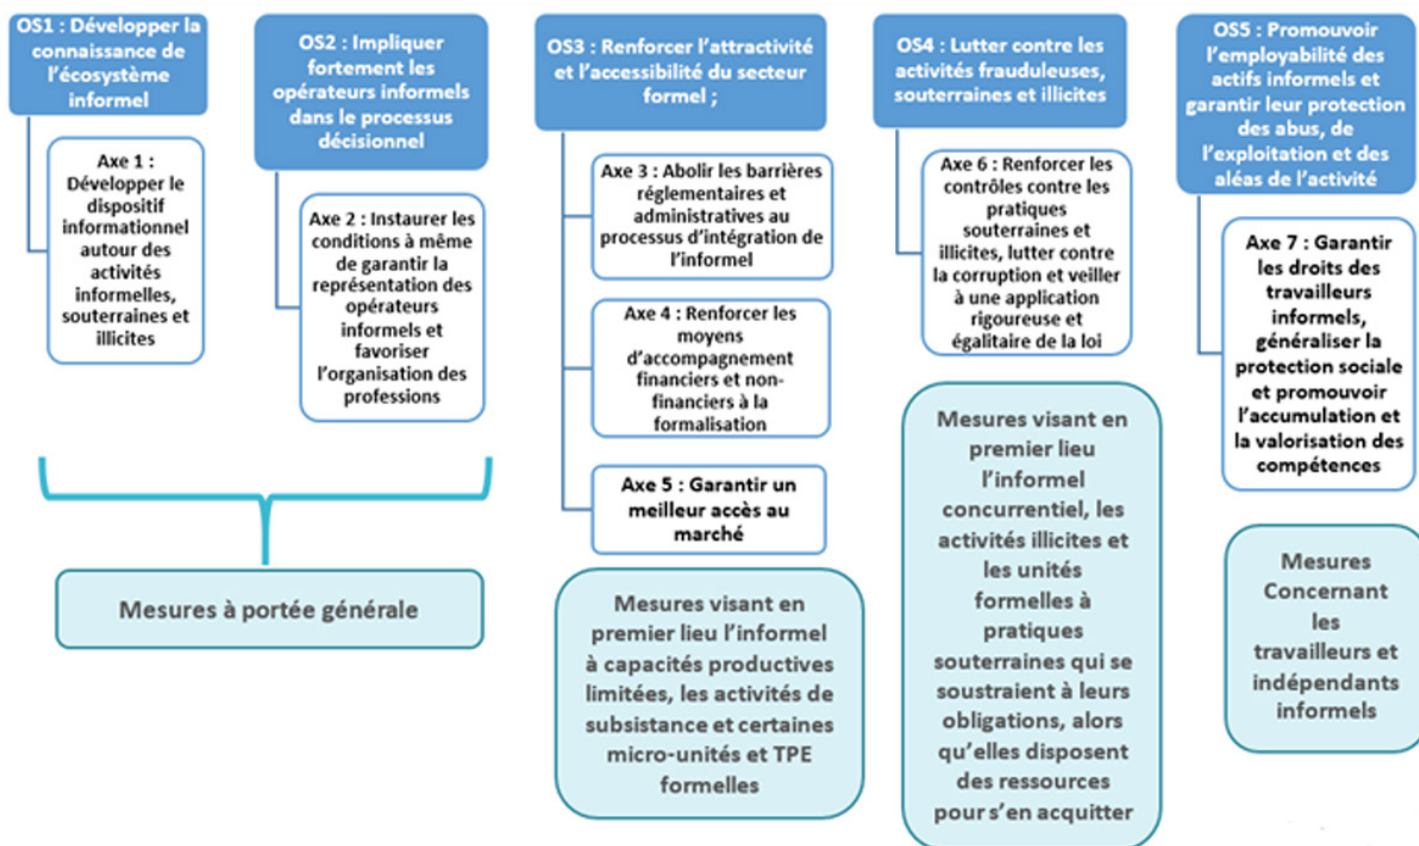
OS1 : Développer la connaissance de l'écosystème informel

Axe 1 : Développer le dispositif informationnel autour des activités informelles, souterraines et illicites

OS2 : Impliquer fortement les opérateurs informels dans le processus décisionnel

Axe 2 : Instaurer les conditions à même de garantir la représentation des opérateurs informels et favoriser l'organisation des professions

Mesures à portée générale

OS3 : Renforcer l'attractivité et l'accessibilité du secteur formel ;

Axe 3 : Abolir les barrières réglementaires et administratives au processus d'intégration de l'informel

Axe 4 : Renforcer les moyens d'accompagnement financiers et non-financiers à la formalisation

Axe 5 : Garantir un meilleur accès au marché

Mesures visant en premier lieu l'informel à capacités productives limitées, les activités de subsistance et certaines micro-unités et TPE formelles

OS4 : Lutter contre les activités frauduleuses, souterraines et illicites

Axe 6 : Renforcer les contrôles contre les pratiques souterraines et illicites, lutter contre la corruption et veiller à une application rigoureuse et égalitaire de la loi

Mesures visant en premier lieu l'informel concurrentiel, les activités illicites et les unités formelles à pratiques souterraines qui se soustraient à leurs obligations, alors qu'elles disposent des ressources pour s'en acquitter

OS5 : Promouvoir l'employabilité des actifs informels et garantir leur protection des abus, de l'exploitation et des aléas de l'activité

Axe 7 : Garantir les droits des travailleurs informels, généraliser la protection sociale et promouvoir l'accumulation et la valorisation des compétences

Mesures Concernant les travailleurs et indépendants informels